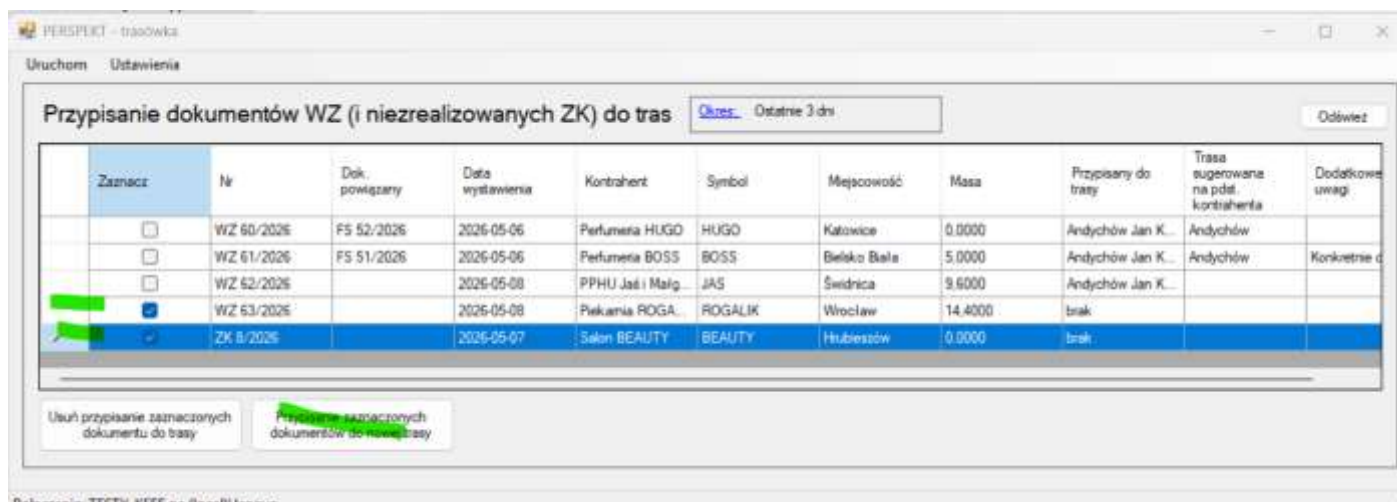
PERSPEKT - trasówka

Uruchom Ustawienia

Przypisanie dokumentów WZ (i niezrealizowanych ZK) do tras

Okres: Ostatnie 3 dni

Odśwież

| | Zaznacz | Nr | Dok. powiązany | Data wystawienia | Kontrahent | Symbol | Miejscowość | Masa | Przypisany do trasy | Trasa sugerowana na pdst. kontrahenta | Dodatkowe uwagi |
|---|---|---|---|---|---|---|---|---|---|---|---|
| | ☐ | WZ 60/2026 | FS 52/2026 | 2026-05-06 | Perfumeria HUGO | HUGO | Katowice | 0,0000 | Andychów Jan K... | Andychów | |
| | ☐ | WZ 61/2026 | FS 51/2026 | 2026-05-06 | Perfumeria BOSS | BOSS | Bielsko Biała | 5,0000 | Andychów Jan K... | Andychów | Konkretnie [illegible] |
| | ☐ | WZ 62/2026 | | 2026-05-08 | PPHU Jaś i Małg... | JAS | Świdnica | 9,6000 | Andychów Jan K... | | |
| | ☑ | WZ 63/2026 | | 2026-05-08 | Piekarnia ROGA... | ROGALIK | Wrocław | 14,4000 | brak | | |
| | ☑ | ZK 8/2026 | | 2026-05-07 | Salon BEAUTY | BEAUTY | Hrubieszów | 0,0000 | brak | | |

Usuń przypisanie zaznaczonych dokumentu do trasy

Przypisanie zaznaczonych dokumentów do nowej trasy

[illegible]